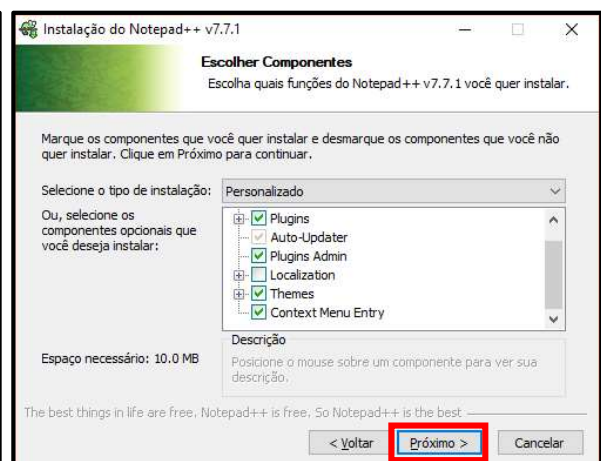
Instalação do Notepad++ v7.7.1

Escolher Componentes

Escolha quais funções do Notepad++ v7.7.1 você quer instalar.

Marque os componentes que você quer instalar e desmarque os componentes que você não quer instalar. Clique em Próximo para continuar.

Selecione o tipo de instalação: Personalizado

Ou, selecione os componentes opcionais que você deseja instalar:

Plugins
Auto-Updater
Plugins Admin
Localization
Themes
Context Menu Entry

Espaço necessário: 10.0 MB

Descrição

Posicione o mouse sobre um componente para ver sua descrição.

The best things in life are free. Notepad++ is free. So Notepad++ is the best

< Voltar | Próximo > | Cancelar